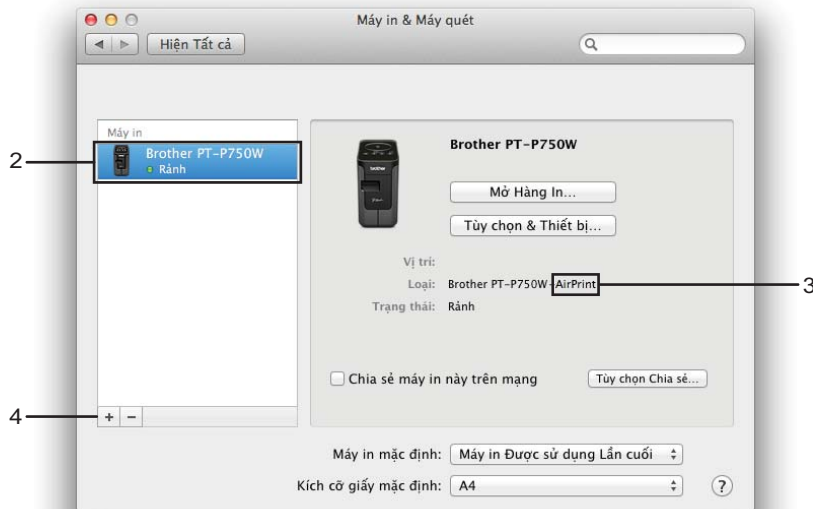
Máy in & Máy quét

Hiện Tất cả

Máy in

2

Brother PT-P750W
Rảnh

Brother PT-P750W

Mở Hàng In...

Tùy chọn & Thiết bị...

Vị trí:
Loại: Brother PT-P750W - AirPrint
Trạng thái: Rảnh

3

Chia sẻ máy in này trên mạng

Tùy chọn Chia sẻ...

4

+ −

Máy in mặc định: Máy in Được sử dụng Lần cuối

Kích cỡ giấy mặc định: A4

?